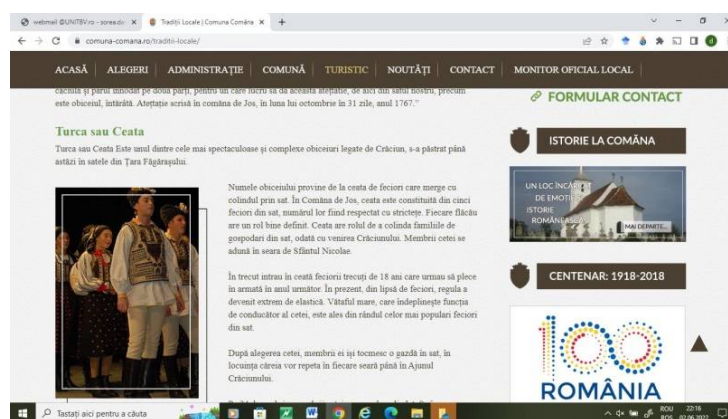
webmail @UNITBV.ro - sorea.dv ×	Tradiții Locale | Comuna Comăna × +

comuna-comana.ro/traditii-locale/

ACASĂ ALEGERI ADMINISTRAȚIE COMUNĂ TURISTIC NOUTĂȚI CONTACT MONITOR OFICIAL LOCAL

căciula și părul înnodat pe două părți, pentru un care lucru să da această atestație, de aici din satul nostru, precum este obiceiul, întărită. Atestație scrisă în comăna de Jos, în luna lui octombrie în 31 zile, anul 1767."

FORMULAR CONTACT

Turca sau Ceata

Turca sau Ceata Este unul dintre cele mai spectaculoase și complexe obiceiuri legate de Crăciun, s-a păstrat până astăzi în satele din Țara Făgărașului.

Numele obiceiului provine de la ceata de feciori care merge cu colindul prin sat. În Comăna de Jos, ceata este constituită din cinci feciori din sat, numărul lor fiind respectat cu strictețe. Fiecare flăcău are un rol bine definit. Ceata are rolul de a colinda familiile de gospodari din sat, odată cu venirea Crăciunului. Membrii cetei se adună în seara de Sfântul Nicolae.

În trecut intrau în ceată feciorii trecuți de 18 ani care urmau să plece în armată în anul următor. În prezent, din lipsă de feciori, regula a devenit extrem de elastică. Vătaful mare, care îndeplinește funcția de conducător al cetei, este ales din rândul celor mai populari feciori din sat.

După alegerea cetei, membrii ei își tocmesc o gazdă în sat, în locuința căreia vor repeta în fiecare seară până în Ajunul Crăciunului.

ISTORIE LA COMĂNA

UN LOC ÎNCĂRCAT DE EMOȚIE ISTORIE ROMÂNEASCĂ

MAI DEPARTE...

CENTENAR: 1918-2018

100 ROMÂNIA

Tastați aici pentru a căuta

ROU ROS 22:16 02.06.2022